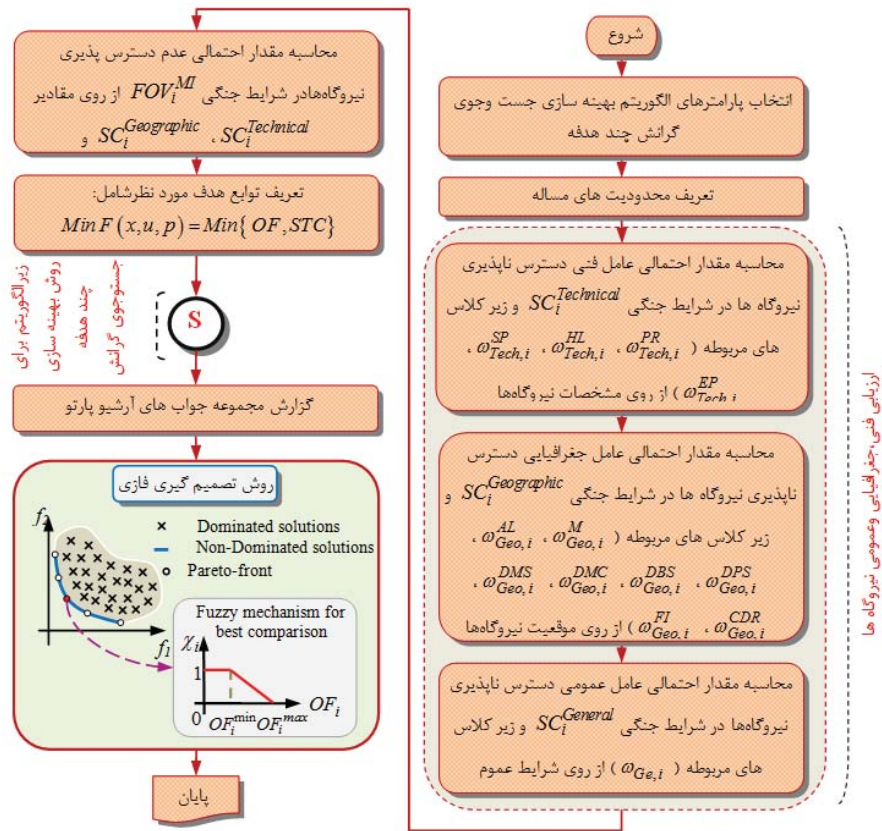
شروع

انتخاب پارامترهای الگوریتم بهینه سازی جست وجوی گرانش چند هدفه

تعریف محدودیت های مساله

محاسبه مقدار احتمالی عامل فنی دسترس ناپذیری نیروگاه ها در شرایط جنگی $SC_i^{Technical}$ و زیر کلاس های مربوطه ( $\omega_{Tech,i}^{SP}$ ، $\omega_{Tech,i}^{HL}$ ، $\omega_{Tech,i}^{PR}$ ، $\omega_{Tech,i}^{EP}$ ) از روی مشخصات نیروگاه‌ها

محاسبه مقدار احتمالی عامل جغرافیایی دسترس ناپذیری نیروگاه ها در شرایط جنگی $SC_i^{Geographic}$ و زیر کلاس های مربوطه ( $\omega_{Geo,i}^{AL}$ ، $\omega_{Geo,i}^{M}$ ، $\omega_{Geo,i}^{DMS}$ ، $\omega_{Geo,i}^{DMC}$ ، $\omega_{Geo,i}^{DBS}$ ، $\omega_{Geo,i}^{DPS}$ ، $\omega_{Geo,i}^{FI}$ ، $\omega_{Geo,i}^{CDR}$ ) از روی موقعیت نیروگاه‌ها

محاسبه مقدار احتمالی عامل عمومی دسترس ناپذیری نیروگاه‌ها در شرایط جنگی $SC_i^{General}$ و زیر کلاس های مربوطه ( $\omega_{Ge,i}$ ) از روی شرایط عموم

ارزیابی فنی جغرافیایی وعمومی نیروگاه ها

محاسبه مقدار احتمالی عدم دسترس پذیری نیروگاه‌هادر شرایط جنگی $FOV_i^{MI}$ از روی مقادیر $SC_i^{Technical}$ ، $SC_i^{Geographic}$ و

تعریف توابع هدف مورد نظرشامل:
$Min\,F(x,u,p) = Min\{OF, STC\}$

S

زیر الگوریتم برای روش بهینه سازی چند هدفه جستوجوی گرانش

گزارش مجموعه جواب های آرشیو پارتو

روش تصمیم گیری فازی

$f_2$
× Dominated solutions
Non-Dominated solutions
Pareto-front
$f_1$

Fuzzy mechanism for best comparison
$\chi_i$
1
0
$OF_i^{min}$ $OF_i^{max}$
$OF_i$

پایان